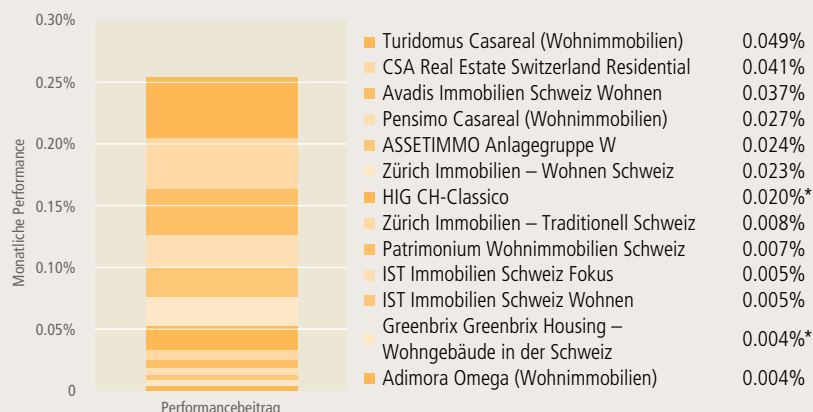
0.30%
0.25%
0.20%
0.15%
0.10%
0.05%
0

Monatliche Performance

Performancebeitrag

| | |
|---|---|
| Turidomus Casareal (Wohnimmobilien) | 0.049% |
| CSA Real Estate Switzerland Residential | 0.041% |
| Avadis Immobilien Schweiz Wohnen | 0.037% |
| Pensimo Casareal (Wohnimmobilien) | 0.027% |
| ASSETIMMO Anlagegruppe W | 0.024% |
| Zürich Immobilien – Wohnen Schweiz | 0.023% |
| HIG CH-Classico | 0.020%* |
| Zürich Immobilien – Traditionell Schweiz | 0.008% |
| Patrimonium Wohnimmobilien Schweiz | 0.007% |
| IST Immobilien Schweiz Fokus | 0.005% |
| IST Immobilien Schweiz Wohnen | 0.005% |
| Greenbrix Greenbrix Housing – Wohngebäude in der Schweiz | 0.004%* |
| Adimora Omega (Wohnimmobilien) | 0.004% |